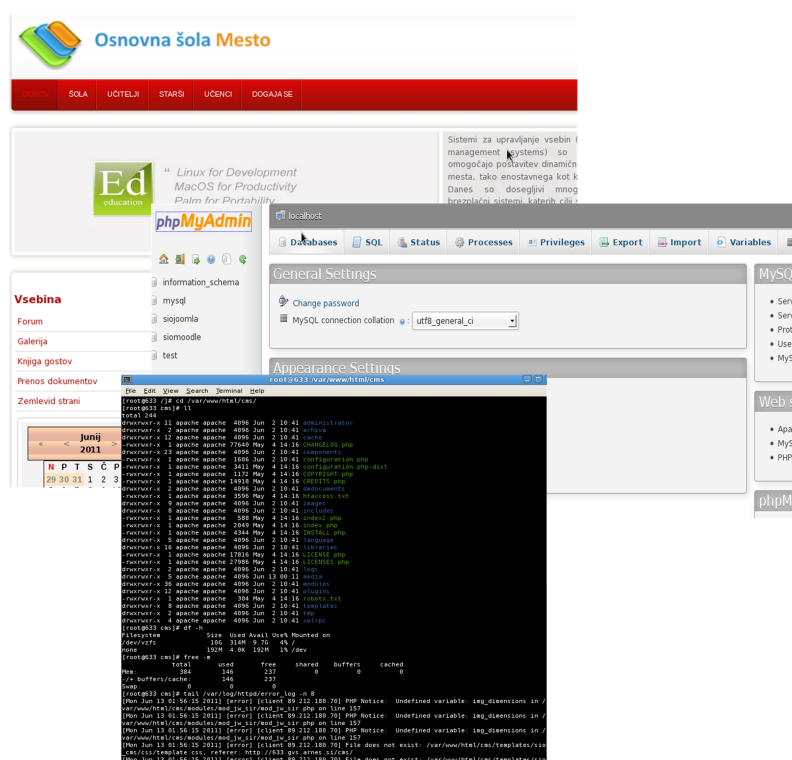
Osnovna šola Mesto

DOMOV ŠOLA UČITELJI STARŠI UČENCI DOGAJANJE

" Linux for Development
MacOS for Productivity
Palm for Portability

Ed education

Sistemi za upravljanje vsebin (management systems) so omogočajo postavitev dinamičn mesta, tako enostavnega kot k Danes so dosegljivi mnog brezplačni sistemi, katerih cilj

Vsebina
Forum
Galerija
Knjiga gostov
Prenos dokumentov
Zemlevid strani

Junij 2011
N P T S Č P
29 30 31 1 2 3

phpMyAdmin
information_schema
mysql
siojoomla
siomoodle
test

localhost
Databases SQL Status Processes Privileges Export Import Variables

General Settings
Change password
MySQL connection collation : utf8_general_ci

Appearance Settings

MySQ
Serv
Serv
Prot
Use
MyS

Web s
Apa
MyS
PHP

phpM

root@633 /var/www/html/cms
File Edit View Search Terminal Help
[root@633 /]# cd /var/www/html/cms/
[root@633 cms]# ll
total 244
drwxrwxr-x 11 apache apache 4096 Jun 2 10:41 administrator
drwxrwxr-x 2 apache apache 4096 Jun 2 10:41 arhiva
drwxrwxr-x 12 apache apache 4096 Jun 2 10:41 cache
-rwxrwxr-x 1 apache apache 77640 May 4 14:16 CHANGELOG.php
drwxrwxr-x 23 apache apache 4096 Jun 2 10:41 components
-rwxrwxr-x 1 apache apache 1606 Jun 2 10:41 configuration.php
-rwxrwxr-x 1 apache apache 3411 May 4 14:16 configuration.php-dist
-rwxrwxr-x 1 apache apache 1172 May 4 14:16 COPYRIGHT.php
-rwxrwxr-x 1 apache apache 14918 May 4 14:16 CREDITS.php
drwxrwxr-x 2 apache apache 4096 Jun 2 10:41 dedocuments
-rwxrwxr-x 1 apache apache 3596 May 4 14:16 htaccess.txt
drwxrwxr-x 9 apache apache 4096 Jun 2 10:41 images
drwxrwxr-x 8 apache apache 4096 Jun 2 10:41 includes
-rwxrwxr-x 1 apache apache 588 May 4 14:16 index2.php
-rwxrwxr-x 1 apache apache 2049 May 4 14:16 index.php
-rwxrwxr-x 1 apache apache 4344 May 4 14:16 INSTALL.php
drwxrwxr-x 5 apache apache 4096 Jun 2 10:41 language
drwxrwxr-x 16 apache apache 4096 Jun 2 10:41 libraries
-rwxrwxr-x 1 apache apache 17816 May 4 14:16 LICENSE.php
-rwxrwxr-x 1 apache apache 27986 May 4 14:16 LICENSES.php
drwxrwxr-x 2 apache apache 4096 Jun 2 10:41 logs
drwxrwxr-x 5 apache apache 4096 Jun 13 00:11 media
drwxrwxr-x 36 apache apache 4096 Jun 2 10:41 modules
drwxrwxr-x 12 apache apache 4096 Jun 2 10:41 plugins
-rwxrwxr-x 1 apache apache 304 May 4 14:16 robots.txt
drwxrwxr-x 8 apache apache 4096 Jun 2 10:41 templates
drwxrwxr-x 2 apache apache 4096 Jun 2 10:41 tmp
drwxrwxr-x 4 apache apache 4096 Jun 2 10:41 xmlrpc
[root@633 cms]# df -h
Filesystem Size Used Avail Use% Mounted on
/dev/vzfs 10G 314M 9.7G 4% /
none 192M 4.0K 192M 1% /dev
[root@633 cms]# free -m
total used free shared buffers cached
Mem: 384 146 237 0 0 0
-/+ buffers/cache: 146 237
Swap: 0 0 0
[root@633 cms]# tail /var/log/httpd/error_log -n 8
[Mon Jun 13 01:56:15 2011] [error] [client 89.212.180.70] PHP Notice: Undefined variable: img_dimensions in /var/www/html/cms/modules/mod_jw_sir/mod_jw_sir.php on line 157
[Mon Jun 13 01:56:15 2011] [error] [client 89.212.180.70] PHP Notice: Undefined variable: img_dimensions in /var/www/html/cms/modules/mod_jw_sir/mod_jw_sir.php on line 157
[Mon Jun 13 01:56:15 2011] [error] [client 89.212.180.70] PHP Notice: Undefined variable: img_dimensions in /var/www/html/cms/modules/mod_jw_sir/mod_jw_sir.php on line 157
[Mon Jun 13 01:56:15 2011] [error] [client 89.212.180.70] File does not exist: /var/www/html/cms/templates/sio_cms/css/template.css, referer: http://633.gvs.arnes.si/cms/
[Mon Jun 13 01:56:15 2011] [error] [client 89.212.180.70] File does not exist: /var/www/html/cms/templates/sio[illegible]